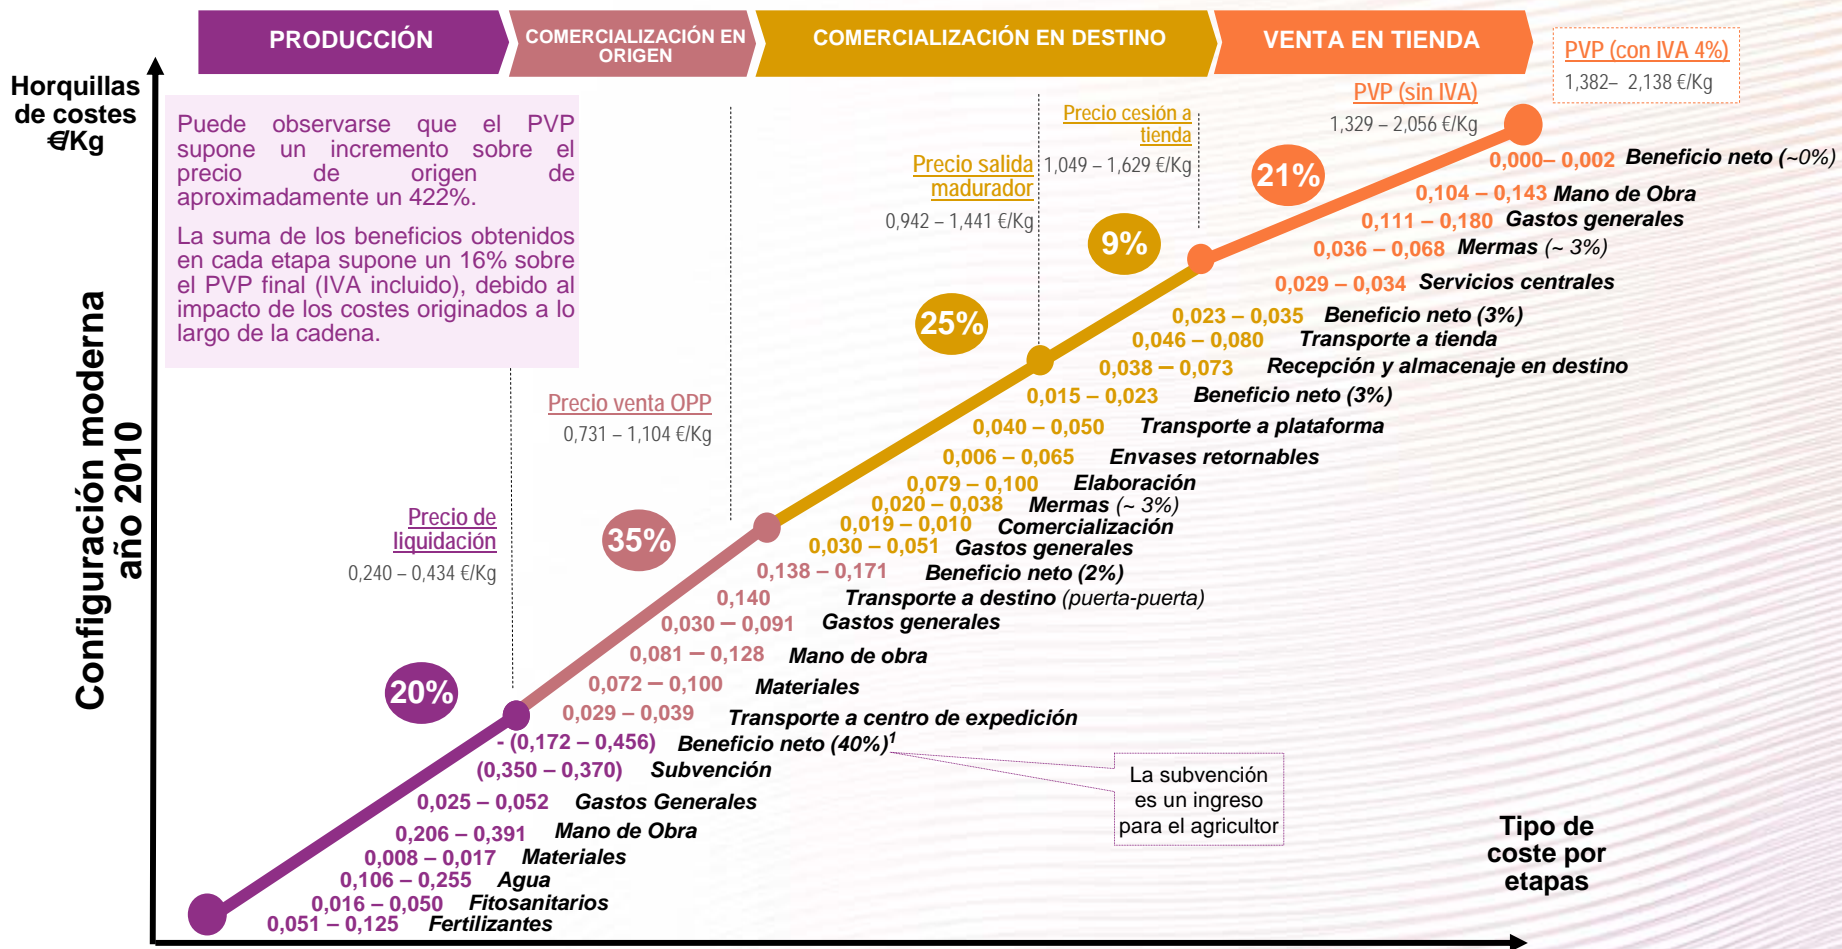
PRODUCCIÓN

COMERCIALIZACIÓN EN ORIGEN

COMERCIALIZACIÓN EN DESTINO

VENTA EN TIENDA

PVP (con IVA 4%)
1,382– 2,138 €/Kg

Horquillas de costes €/Kg

Configuración moderna año 2010

Puede observarse que el PVP supone un incremento sobre el precio de origen de aproximadamente un 422%.

La suma de los beneficios obtenidos en cada etapa supone un 16% sobre el PVP final (IVA incluido), debido al impacto de los costes originados a lo largo de la cadena.

PVP (sin IVA)
1,329 – 2,056 €/Kg

Precio cesión a tienda
1,049 – 1,629 €/Kg

Precio salida madurador
0,942 – 1,441 €/Kg

Precio venta OPP
0,731 – 1,104 €/Kg

Precio de liquidación
0,240 – 0,434 €/Kg

21%

9%

25%

35%

20%

0,000– 0,002 Beneficio neto (~0%)
0,104 – 0,143 Mano de Obra
0,111 – 0,180 Gastos generales
0,036 – 0,068 Mermas (~ 3%)
0,029 – 0,034 Servicios centrales
0,023 – 0,035 Beneficio neto (3%)
0,046 – 0,080 Transporte a tienda
0,038 – 0,073 Recepción y almacenaje en destino
0,015 – 0,023 Beneficio neto (3%)
0,040 – 0,050 Transporte a plataforma
0,006 – 0,065 Envases retornables
0,079 – 0,100 Elaboración
0,020 – 0,038 Mermas (~ 3%)
0,019 – 0,010 Comercialización
0,030 – 0,051 Gastos generales
0,138 – 0,171 Beneficio neto (2%)
0,140 Transporte a destino (puerta-puerta)
0,030 – 0,091 Gastos generales
0,081 – 0,128 Mano de obra
0,072 – 0,100 Materiales
0,029 – 0,039 Transporte a centro de expedición
- (0,172 – 0,456) Beneficio neto (40%)$^1$
(0,350 – 0,370) Subvención
0,025 – 0,052 Gastos Generales
0,206 – 0,391 Mano de Obra
0,008 – 0,017 Materiales
0,106 – 0,255 Agua
0,016 – 0,050 Fitosanitarios
0,051 – 0,125 Fertilizantes

La subvención es un ingreso para el agricultor

Tipo de coste por etapas